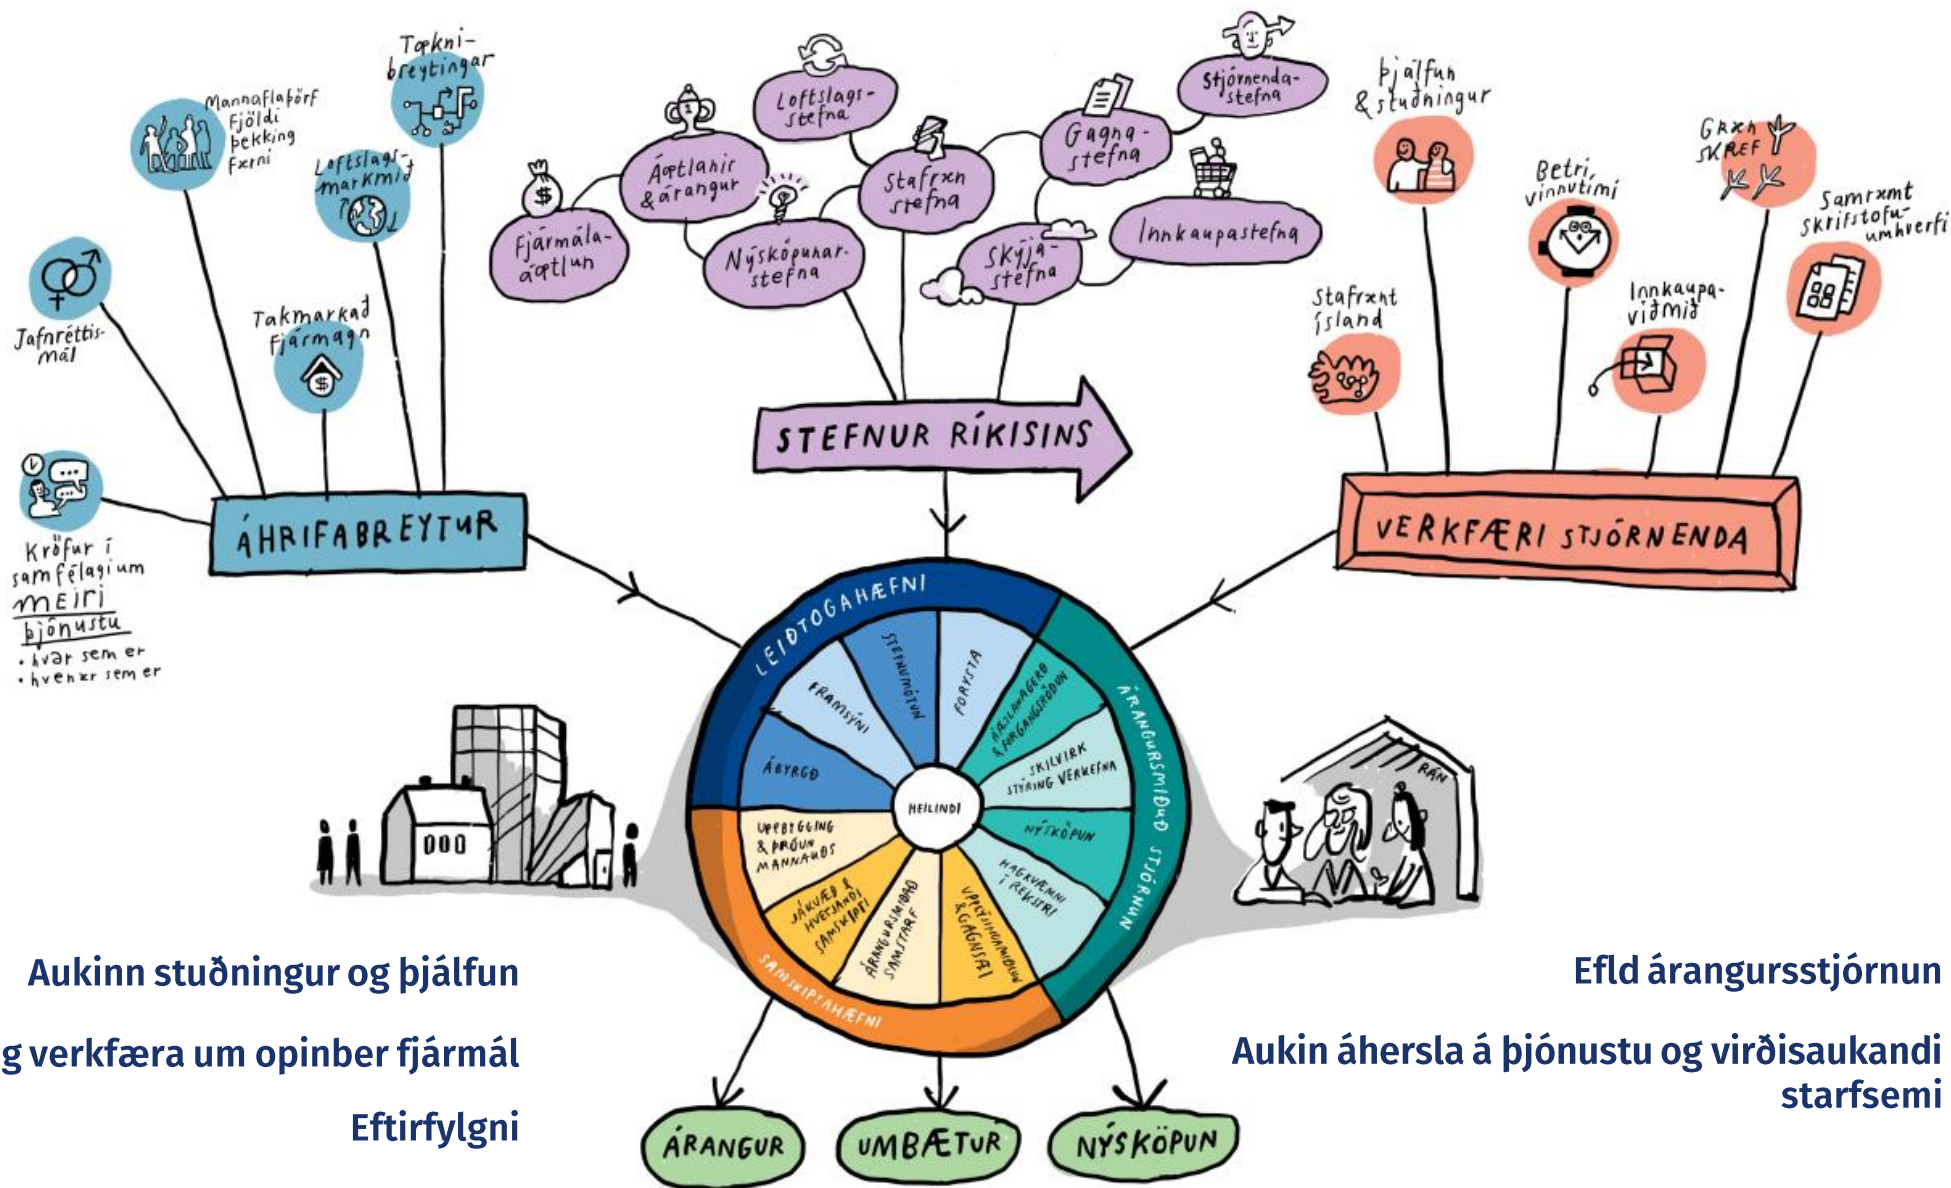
Tækni-breytingar

Mannaflaþörf
Fjöldi
þekking
færni

Loftslags-markmið

Jafnréttis-mál

Takmarkað fjármagn

Kröfur í samfélagium
meiri
þjónustu
• hvar sem er
• hvenær sem er

ÁHRIFABREYTUR

Loftslags-stefna

Stjórnenda-stefna

Áætlanir & árangur

Stafræn stefna

Gagna-stefna

Fjármála-áætlun

Nýsköpunar-stefna

Skýja-stefna

Innkaupastefna

STEFNUR RÍKISINS

Þjálfun & stuðningur

Betri vinnutími

Græn skref

Samræmt skrifstofu-umhverfi

Stafrænt Ísland

Innkaupa-viðmið

VERKFÆRI STJÓRNENDA

LEIÐTOGAHÆFNI
FRAMSÝNI
STEFNUMÓTUN
FORYSTA
ÁBYRGÐ
HEILINDI
ÁRANGURSMIÐUÐ STJÓRNUN
ÁÆTLANAGERÐ & FORGANGSRÖÐUN
SKILVIRK STÝRING VERKEFNA
NÝSKÖPUN
HAGKVÆMNI Í REKSTRI
SAMSKIPTAHÆFNI
UPPBYGGING & ÞRÓUN MANNAUÐS
JÁKVÆÐ & HVETJANDI SAMSKIPTI
ÁRANGURSMIÐAÐ SAMSTARF
UPPLÝSINGAMIÐLUN & GAGNSÆI

RÁN

Aukinn stuðningur og þjálfun

g verkfæra um opinber fjármál

Eftirfylgni

Efld árangursstjórnun

Aukin áhersla á þjónustu og virðisaukandi starfsemi

ÁRANGUR
UMBÆTUR
NÝSKÖPUN